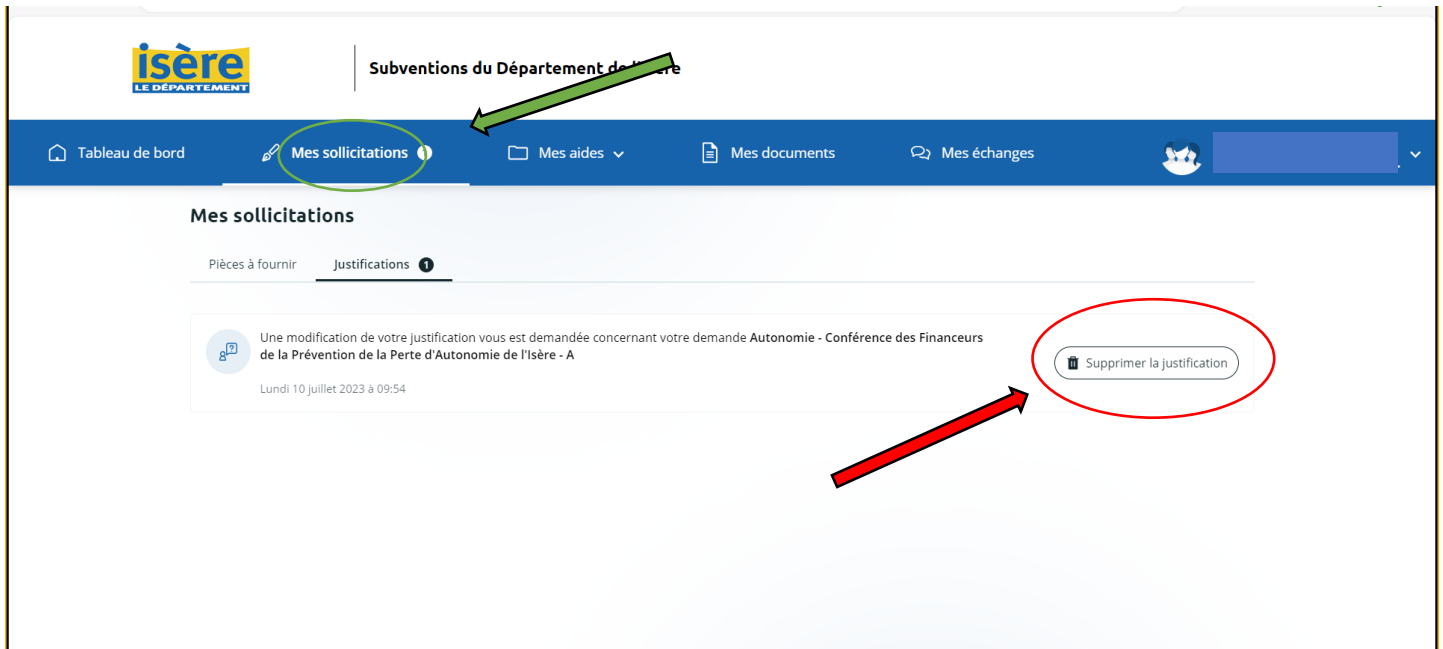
isère
LE DÉPARTEMENT

Subventions du Département de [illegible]

Tableau de bord
Mes sollicitations
Mes aides
Mes documents
Mes échanges

Mes sollicitations

Pièces à fournir
Justifications 1

Une modification de votre justification vous est demandée concernant votre demande **Autonomie - Conférence des Financeurs de la Prévention de la Perte d'Autonomie de l'Isère - A**

Lundi 10 juillet 2023 à 09:54

Supprimer la justification